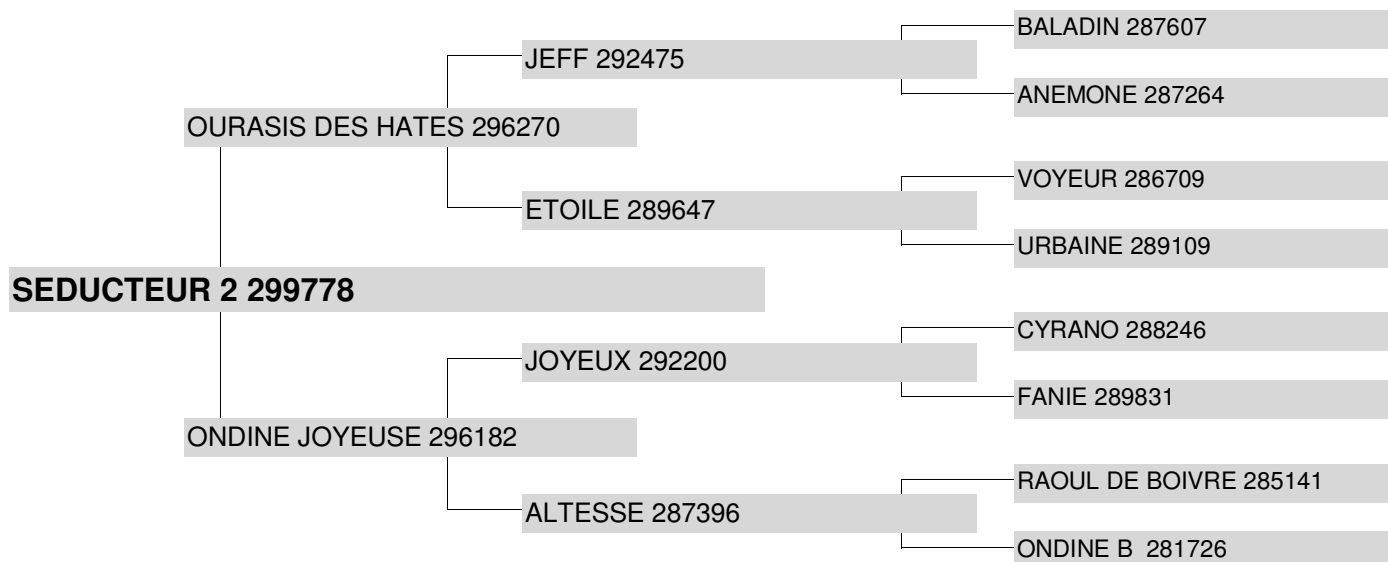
BALADIN 287607

JEFF 292475

ANEMONE 287264

OURASIS DES HATES 296270

VOYEUR 286709

ETOILE 289647

URBAINE 289109

**SEDUCTEUR 2 299778**

CYRANO 288246

JOYEUX 292200

FANIE 289831

ONDINE JOYEUSE 296182

RAOUL DE BOIVRE 285141

ALTESSE 287396

ONDINE B 281726